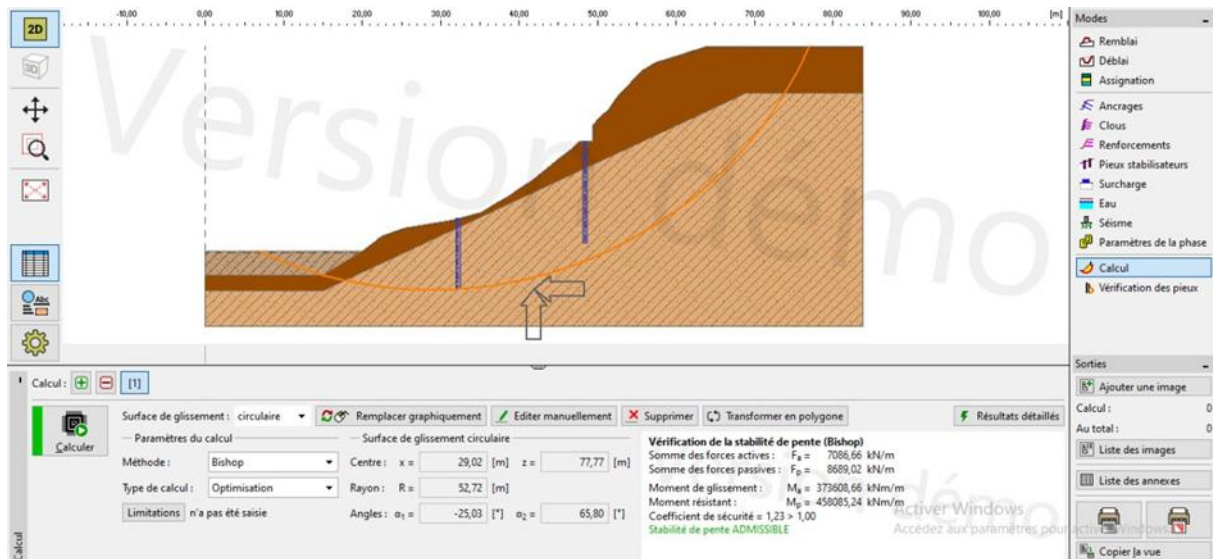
2D
3D
-10,00 0,00 10,00 20,00 30,00 40,00 50,00 60,00 70,00 80,00 90,00 100,00 [m]
Version démo

Modes
Remblai
Déblai
Assignation
Ancrages
Clous
Renforcements
Pieux stabilisateurs
Surcharge
Eau
Séisme
Paramètres de la phase
Calcul
Vérification des pieux

Sorties
Ajouter une image
Calcul : 0
Au total : 0
Liste des images
Liste des annexes
Copier la vue

Calcul : [1]
Calculer
Surface de glissement : circulaire
Remplacer graphiquement
Editer manuellement
Supprimer
Transformer en polygone
Résultats détaillés
Paramètres du calcul
Méthode : Bishop
Type de calcul : Optimisation
Limitations n'a pas été saisie
Surface de glissement circulaire
Centre : x = 29,02 [m] z = 77,77 [m]
Rayon : R = 52,72 [m]
Angles : $\alpha_1$ = -25,03 [°] $\alpha_2$ = 65,80 [°]
Vérification de la stabilité de pente (Bishop)
Somme des forces actives : $F_a$ = 7086,66 kN/m
Somme des forces passives : $F_p$ = 8689,02 kN/m
Moment de glissement : $M_a$ = 373608,66 kNm/m
Moment résistant : $M_p$ = 458085,24 kNm/m
Coefficient de sécurité = 1,23 > 1,00
Stabilité de pente ADMISSIBLE
Activer Windows
Accédez aux paramètres pour activer Windows.
Calcul